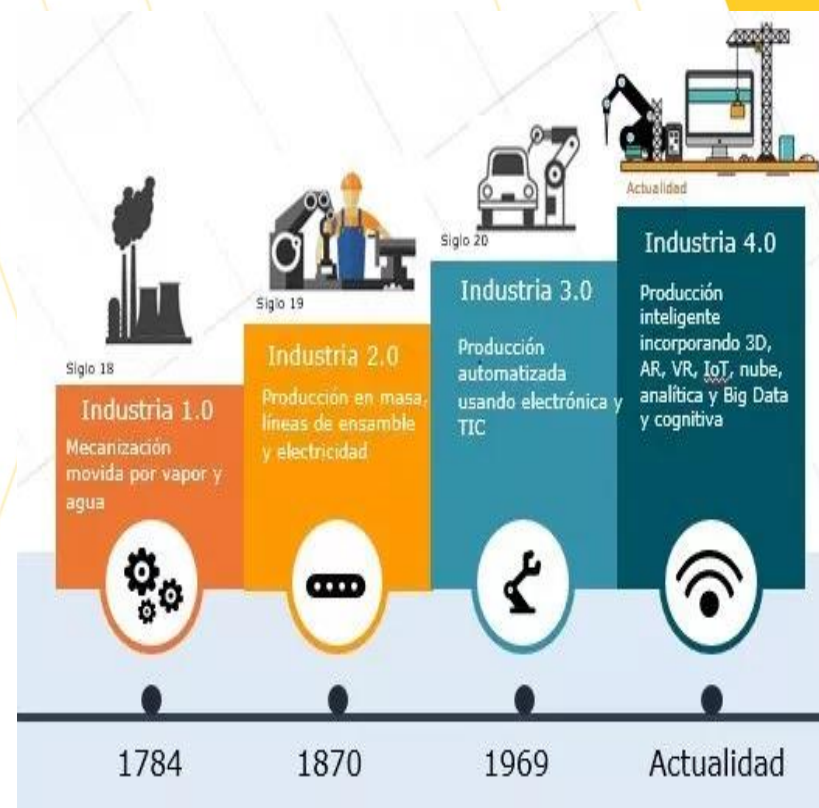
Siglo 18

Industria 1.0

Mecanización movida por vapor y agua

Siglo 19

Industria 2.0

Producción en masa, líneas de ensamble y electricidad

Siglo 20

Industria 3.0

Producción automatizada usando electrónica y TIC

Actualidad

Industria 4.0

Producción inteligente incorporando 3D, AR, VR, IoT, nube, analítica y Big Data y cognitiva

1784

1870

1969

Actualidad